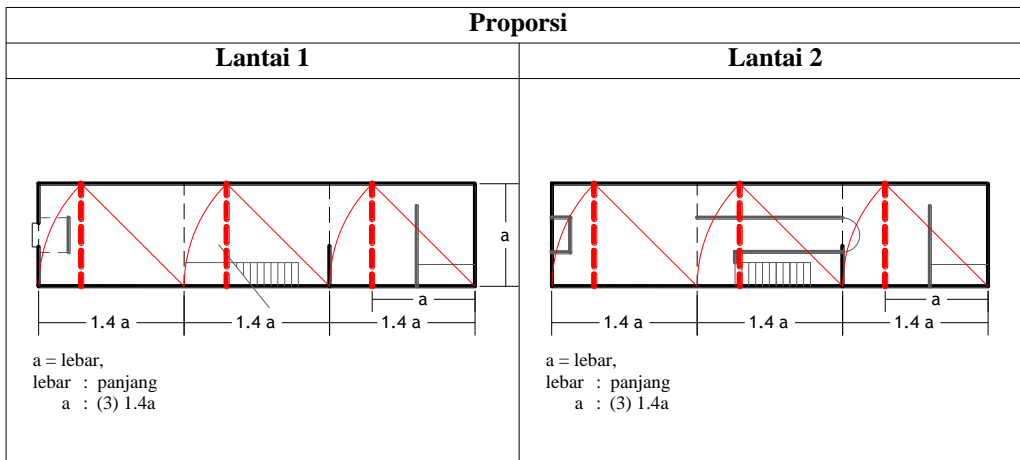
| Proporsi | |
|---|---|
| **Lantai 1** | **Lantai 2** |
| a<br>a<br>1.4 a 1.4 a 1.4 a<br><br>a = lebar,<br>lebar : panjang<br>a : (3) 1.4a | a<br>1.4 a 1.4 a 1.4 a<br><br>a = lebar,<br>lebar : panjang<br>a : (3) 1.4a |